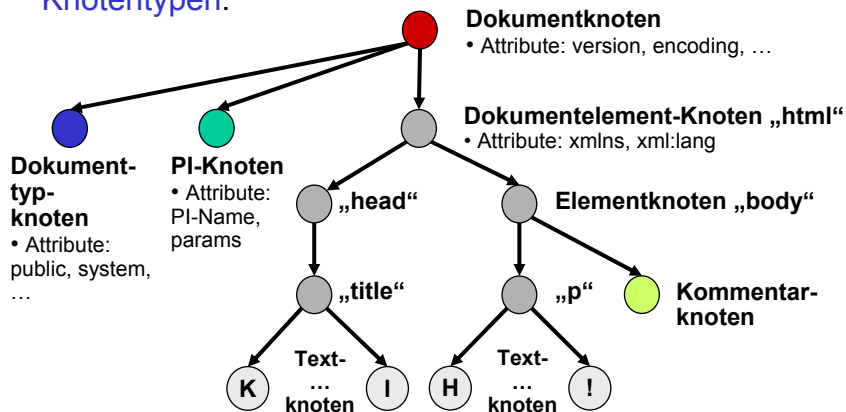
Knotentypen:

Dokumentknoten
• Attribute: version, encoding, …

Dokumentelement-Knoten „html"
• Attribute: xmlns, xml:lang

Dokumenttypknoten
• Attribute: public, system, …

PI-Knoten
• Attribute: PI-Name, params

„head"

Elementknoten „body"

„title"

„p"

Kommentarknoten

K … l

Textknoten

H … !

Textknoten